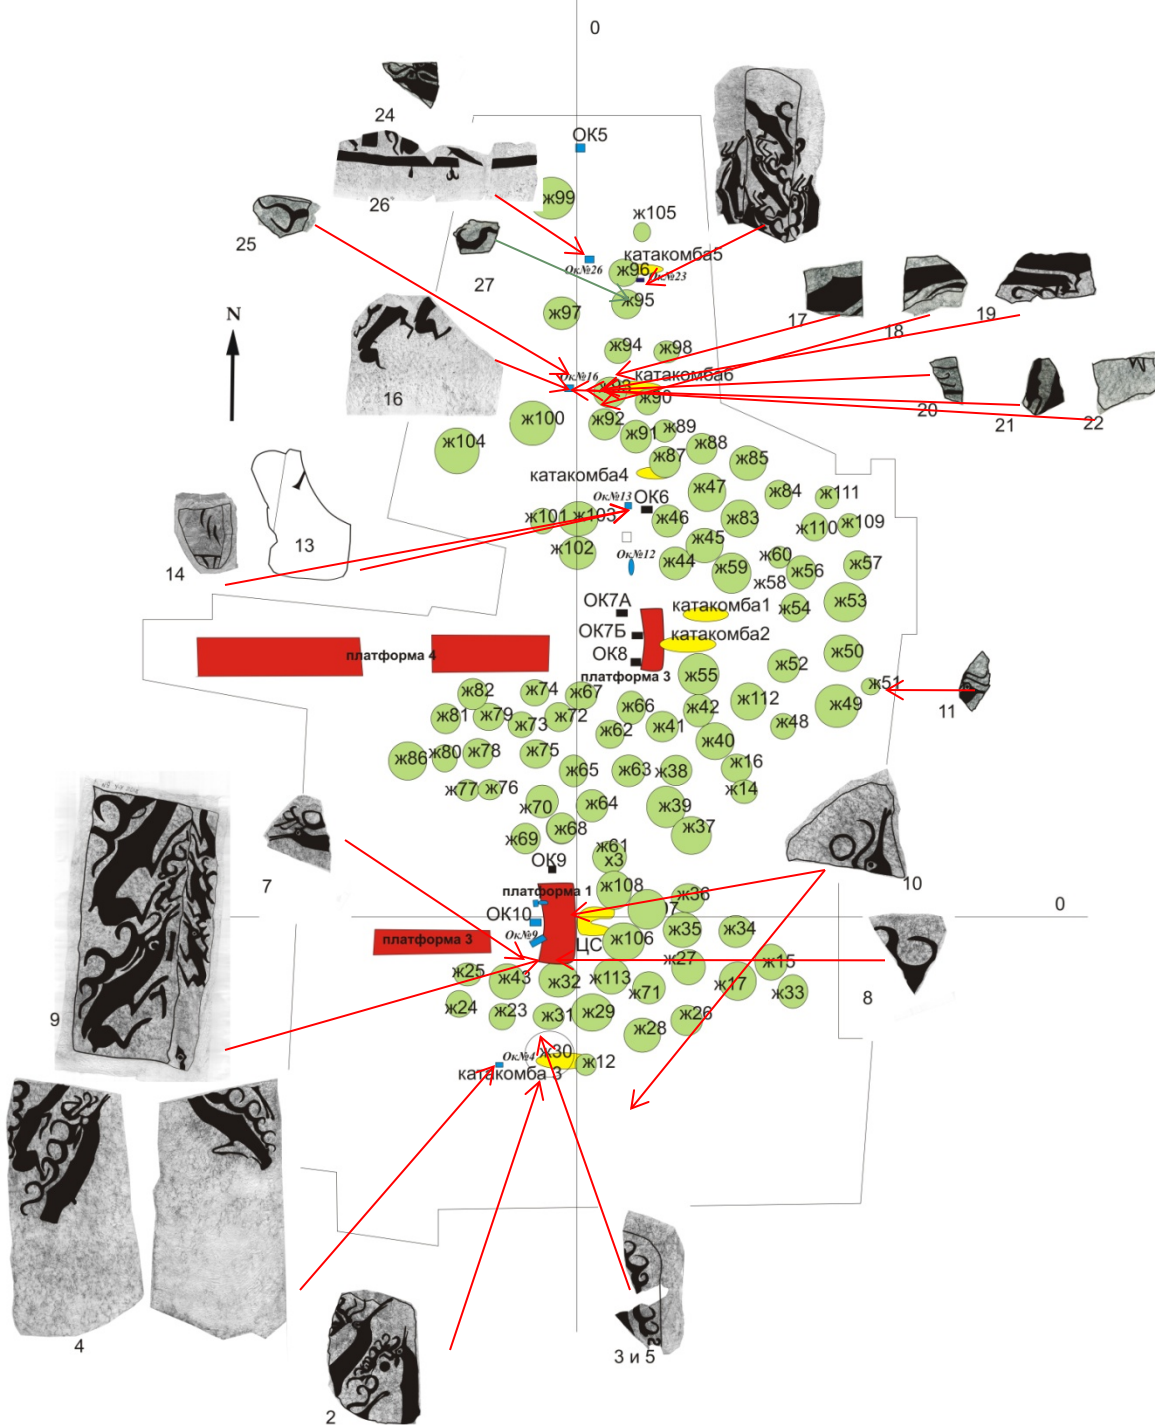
0
24
ОК5
26
ж99
ж105
25
катакомба5
Ок№26
ж96
Ок№23
27
ж95
N
ж97
17
18
19
ж94
ж98
Ок№16
катакомба6
ж93
ж90
16
20
21
22
ж100
ж92
ж104
ж91
ж89
ж88
ж87
ж85
катакомба4
ж47
ж84
ж111
Ок№13
ОК6
ж101
ж103
ж46
ж83
ж110
ж109
13
ж45
14
ж102
Ок№12
ж44
ж59
ж60
ж56
ж57
ж58
ОК7А
катакомба1
ж54
ж53
ОК7Б
катакомба2
платформа 4
ОК8
ж50
платформа 3
ж55
ж52
ж82
ж74
ж67
ж51
ж112
11
ж81
ж79
ж73
ж72
ж66
ж42
ж49
ж41
ж48
ж62
ж40
ж86
ж80
ж78
ж75
ж16
ж65
ж63
ж38
ж77
ж76
ж14
ж64
ж39
ж70
7
ж37
ж69
ж68
ж61
х3
ОК9
10
платформа 1
ж108
ж36
0
ОК10
7
Ок№9
ж35
ж34
платформа 3
ЦС
ж106
9
ж27
ж25
ж43
ж32
ж113
ж15
ж17
ж71
ж33
8
ж24
ж23
ж31
ж29
ж26
ж28
Ок№4
ж30
ж12
катакомба 3
4
3 и 5
2